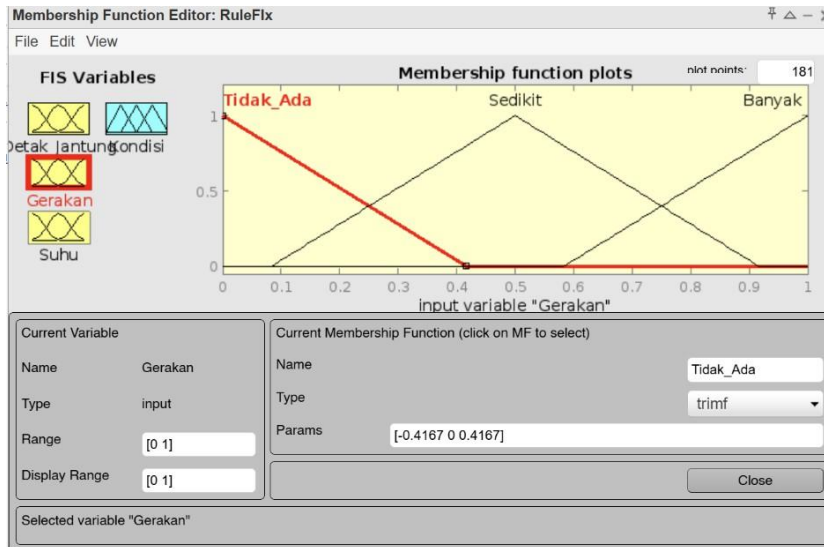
Membership Function Editor: RuleFlx

File Edit View

FIS Variables

Detak Jantung Kondisi

Gerakan

Suhu

Membership function plots

plot points: 181

Tidak_Ada

Sedikit

Banyak

1

0.5

0

0 0.1 0.2 0.3 0.4 0.5 0.6 0.7 0.8 0.9 1

input variable "Gerakan"

Current Variable

Name Gerakan

Type input

Range [0 1]

Display Range [0 1]

Current Membership Function (click on MF to select)

Name Tidak_Ada

Type trimf

Params [-0.4167 0 0.4167]

Close

Selected variable "Gerakan"